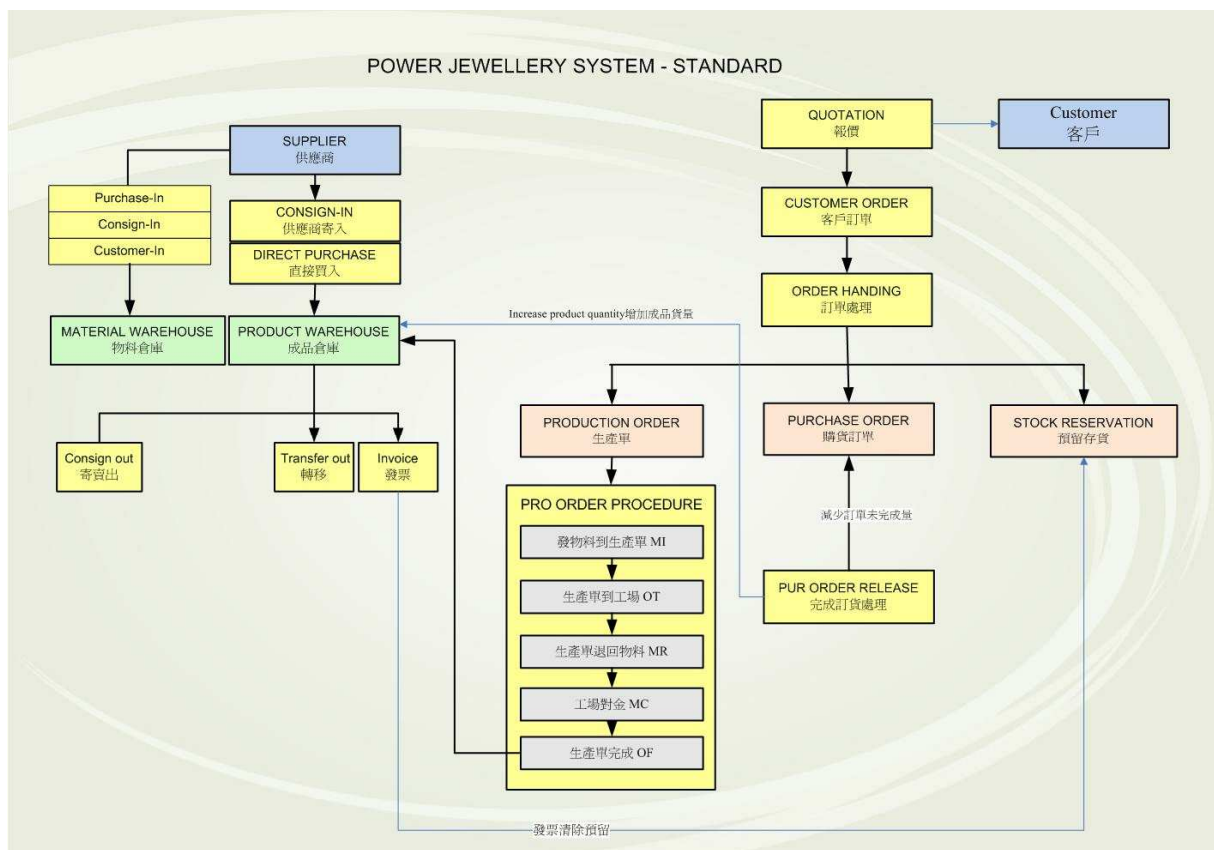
POWER JEWELLERY SYSTEM - STANDARD

SUPPLIER
供應商

Purchase-In

Consign-In

Customer-In

CONSIGN-IN
供應商寄入

DIRECT PURCHASE
直接買入

MATERIAL WAREHOUSE
物料倉庫

PRODUCT WAREHOUSE
成品倉庫

Consign out
寄賣出

Transfer out
轉移

Invoice
發票

QUOTATION
報價

Customer
客戶

CUSTOMER ORDER
客戶訂單

ORDER HANDING
訂單處理

Increase product quantity增加成品貨量

PRODUCTION ORDER
生產單

PURCHASE ORDER
購貨訂單

STOCK RESERVATION
預留存貨

PRO ORDER PROCEDURE

發物料到生產單 MI

生產單到工場 OT

生產單退回物料 MR

工場對金 MC

生產單完成 OF

減少訂單未完成量

PUR ORDER RELEASE
完成訂貨處理

發票清除預留